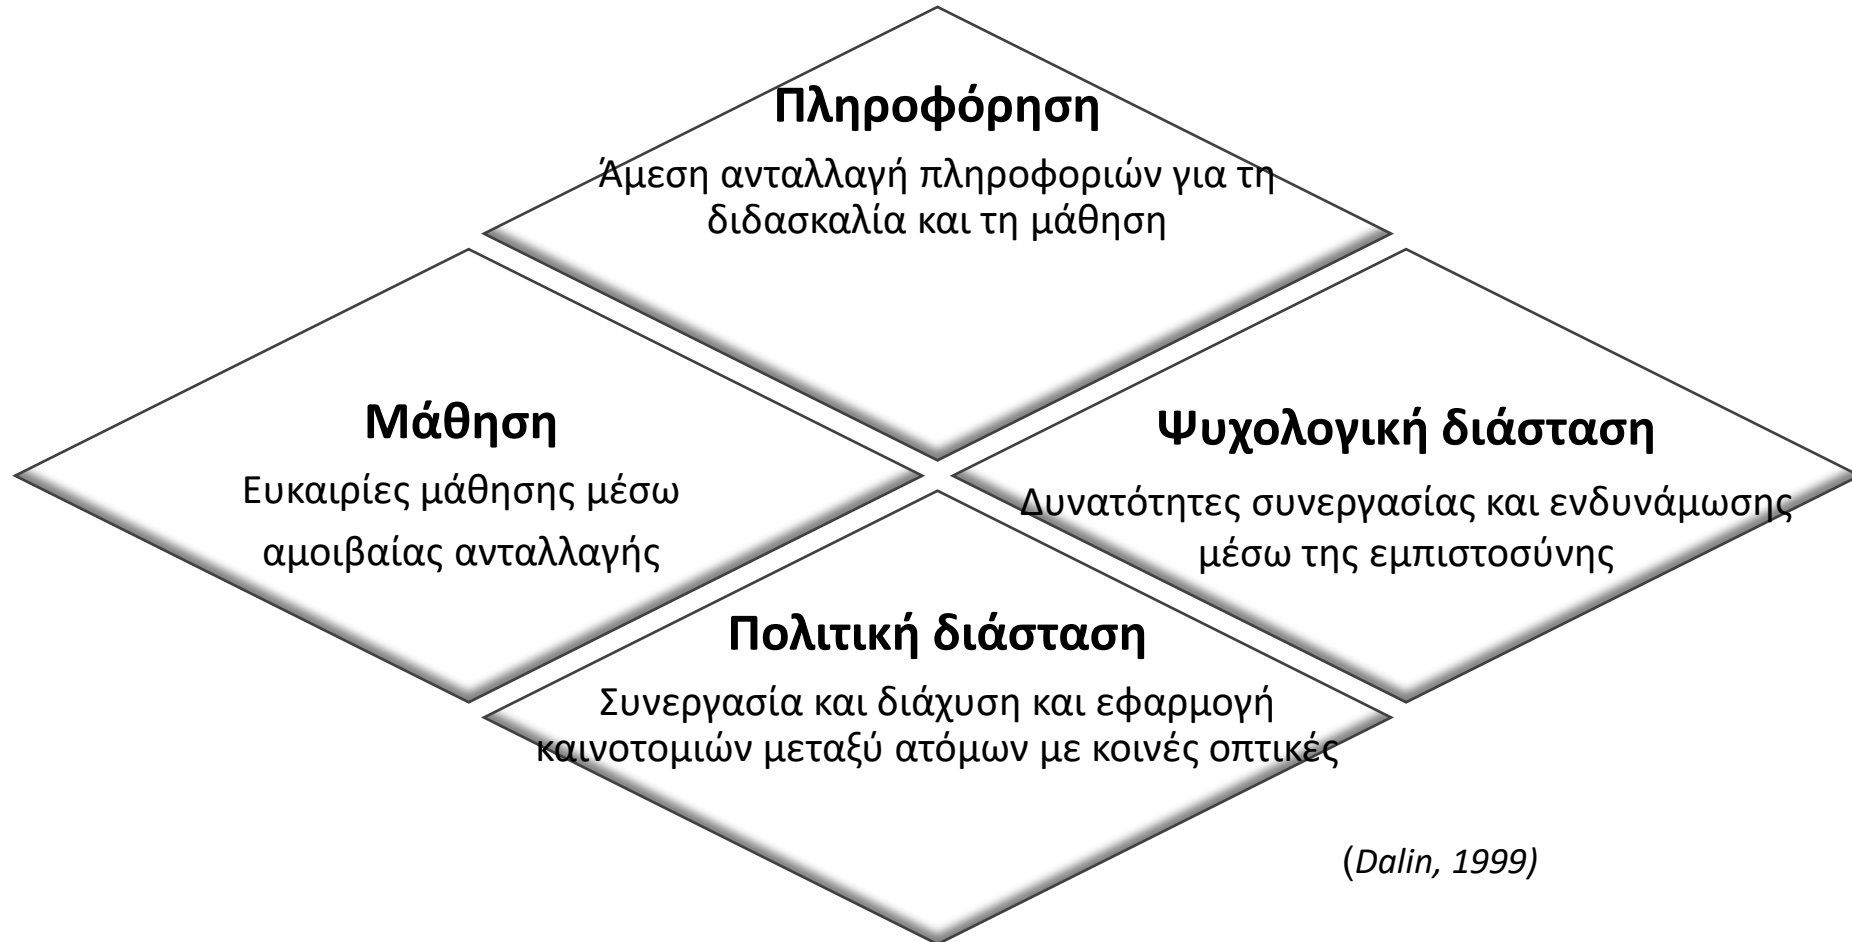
Πληροφόρηση

Άμεση ανταλλαγή πληροφοριών για τη διδασκαλία και τη μάθηση

Μάθηση

Ευκαιρίες μάθησης μέσω αμοιβαίας ανταλλαγής

Ψυχολογική διάσταση

Δυνατότητες συνεργασίας και ενδυνάμωσης μέσω της εμπιστοσύνης

Πολιτική διάσταση

Συνεργασία και διάχυση και εφαρμογή καινοτομιών μεταξύ ατόμων με κοινές οπτικές

(Dalin, 1999)